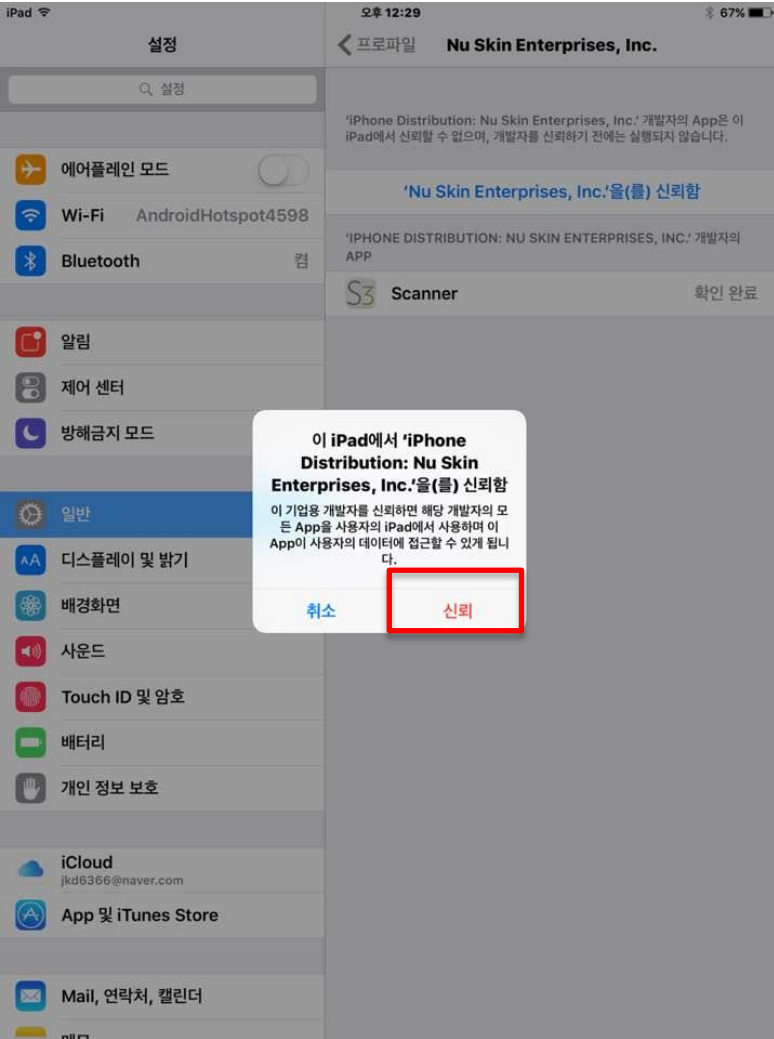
iPad

오후 12:29

67%

설정

프로파일

Nu Skin Enterprises, Inc.

설정

'iPhone Distribution: Nu Skin Enterprises, Inc.' 개발자의 App은 이 iPad에서 신뢰할 수 없으며, 개발자를 신뢰하기 전에는 실행되지 않습니다.

'Nu Skin Enterprises, Inc.'을(를) 신뢰함

'IPHONE DISTRIBUTION: NU SKIN ENTERPRISES, INC.' 개발자의 APP

Scanner

확인 완료

에어플레인 모드

Wi-Fi AndroidHotspot4598

Bluetooth 켬

알림

제어 센터

방해금지 모드

일반

디스플레이 및 밝기

배경화면

사운드

Touch ID 및 암호

배터리

개인 정보 보호

iCloud
jkd6366@naver.com

App 및 iTunes Store

Mail, 연락처, 캘린더

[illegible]

이 iPad에서 'iPhone Distribution: Nu Skin Enterprises, Inc.'을(를) 신뢰함

이 기업용 개발자를 신뢰하면 해당 개발자의 모든 App을 사용자의 iPad에서 사용하며 이 App이 사용자의 데이터에 접근할 수 있게 됩니다.

취소

신뢰